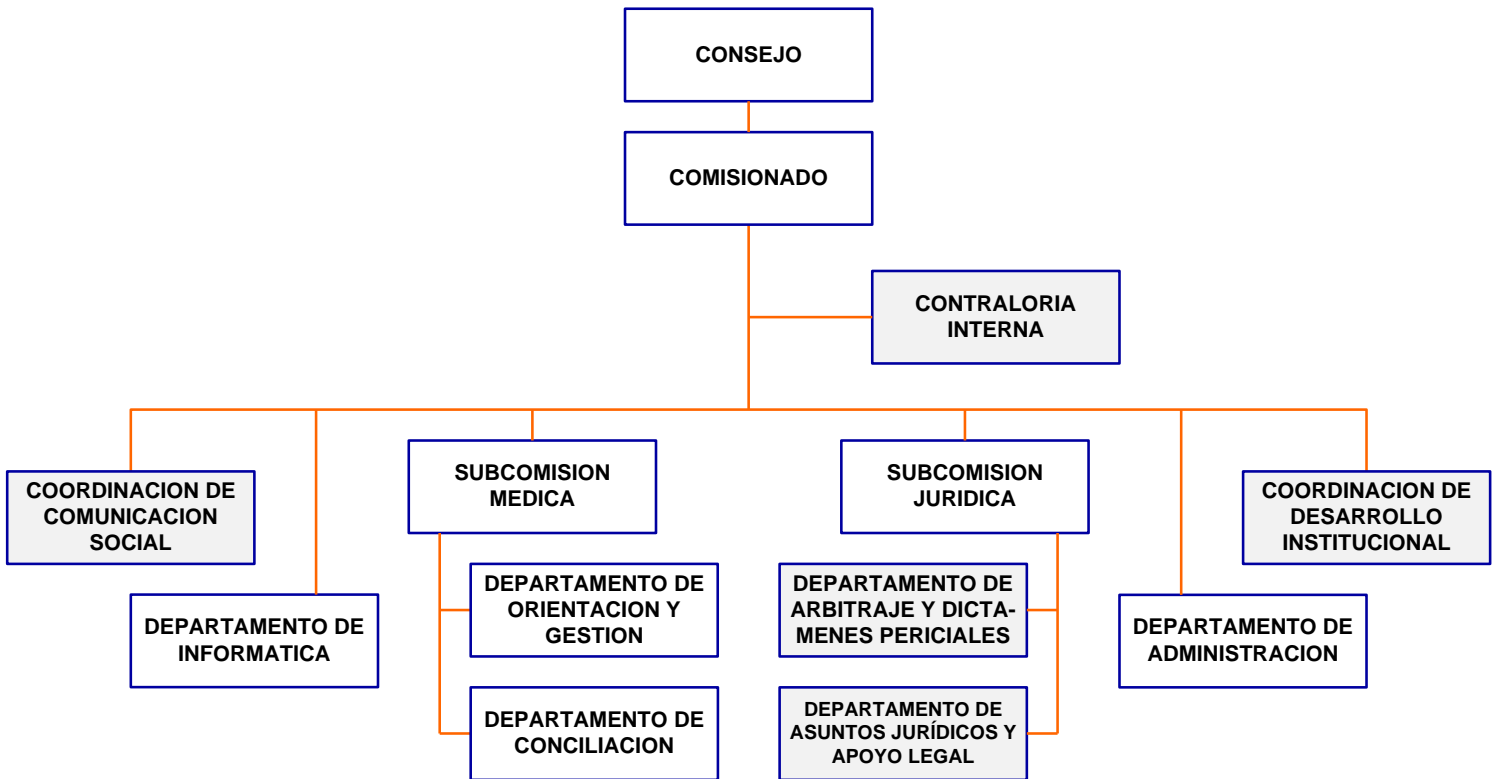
CONSEJO

COMISIONADO

CONTRALORIA INTERNA

COORDINACION DE COMUNICACION SOCIAL

DEPARTAMENTO DE INFORMATICA

SUBCOMISION MEDICA

DEPARTAMENTO DE ORIENTACION Y GESTION

DEPARTAMENTO DE CONCILIACION

SUBCOMISION JURIDICA

DEPARTAMENTO DE ARBITRAJE Y DICTAMENES PERICIALES

DEPARTAMENTO DE ASUNTOS JURÍDICOS Y APOYO LEGAL

DEPARTAMENTO DE ADMINISTRACION

COORDINACION DE DESARROLLO INSTITUCIONAL